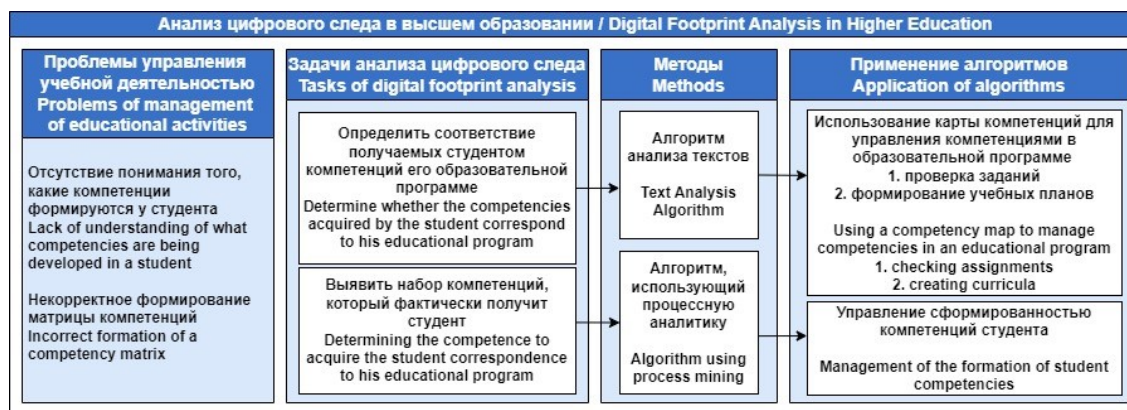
Анализ цифрового следа в высшем образовании / Digital Footprint Analysis in Higher Education

Проблемы управления учебной деятельностью
Problems of management of educational activities

Отсутствие понимания того, какие компетенции формируются у студента
Lack of understanding of what competencies are being developed in a student

Некорректное формирование матрицы компетенций
Incorrect formation of a competency matrix

Задачи анализа цифрового следа
Tasks of digital footprint analysis

Определить соответствие получаемых студентом компетенций его образовательной программе
Determine whether the competencies acquired by the student correspond to his educational program

Выявить набор компетенций, который фактически получит студент
Determining the competence to acquire the student correspondence to his educational program

Методы
Methods

Алгоритм анализа текстов

Text Analysis Algorithm

Алгоритм, использующий процессную аналитику

Algorithm using process mining

Применение алгоритмов
Application of algorithms

Использование карты компетенций для управления компетенциями в образовательной программе
1. проверка заданий
2. формирование учебных планов

Using a competency map to manage competencies in an educational program
1. checking assignments
2. creating curricula

Управление сформированностью компетенций студента

Management of the formation of student competencies